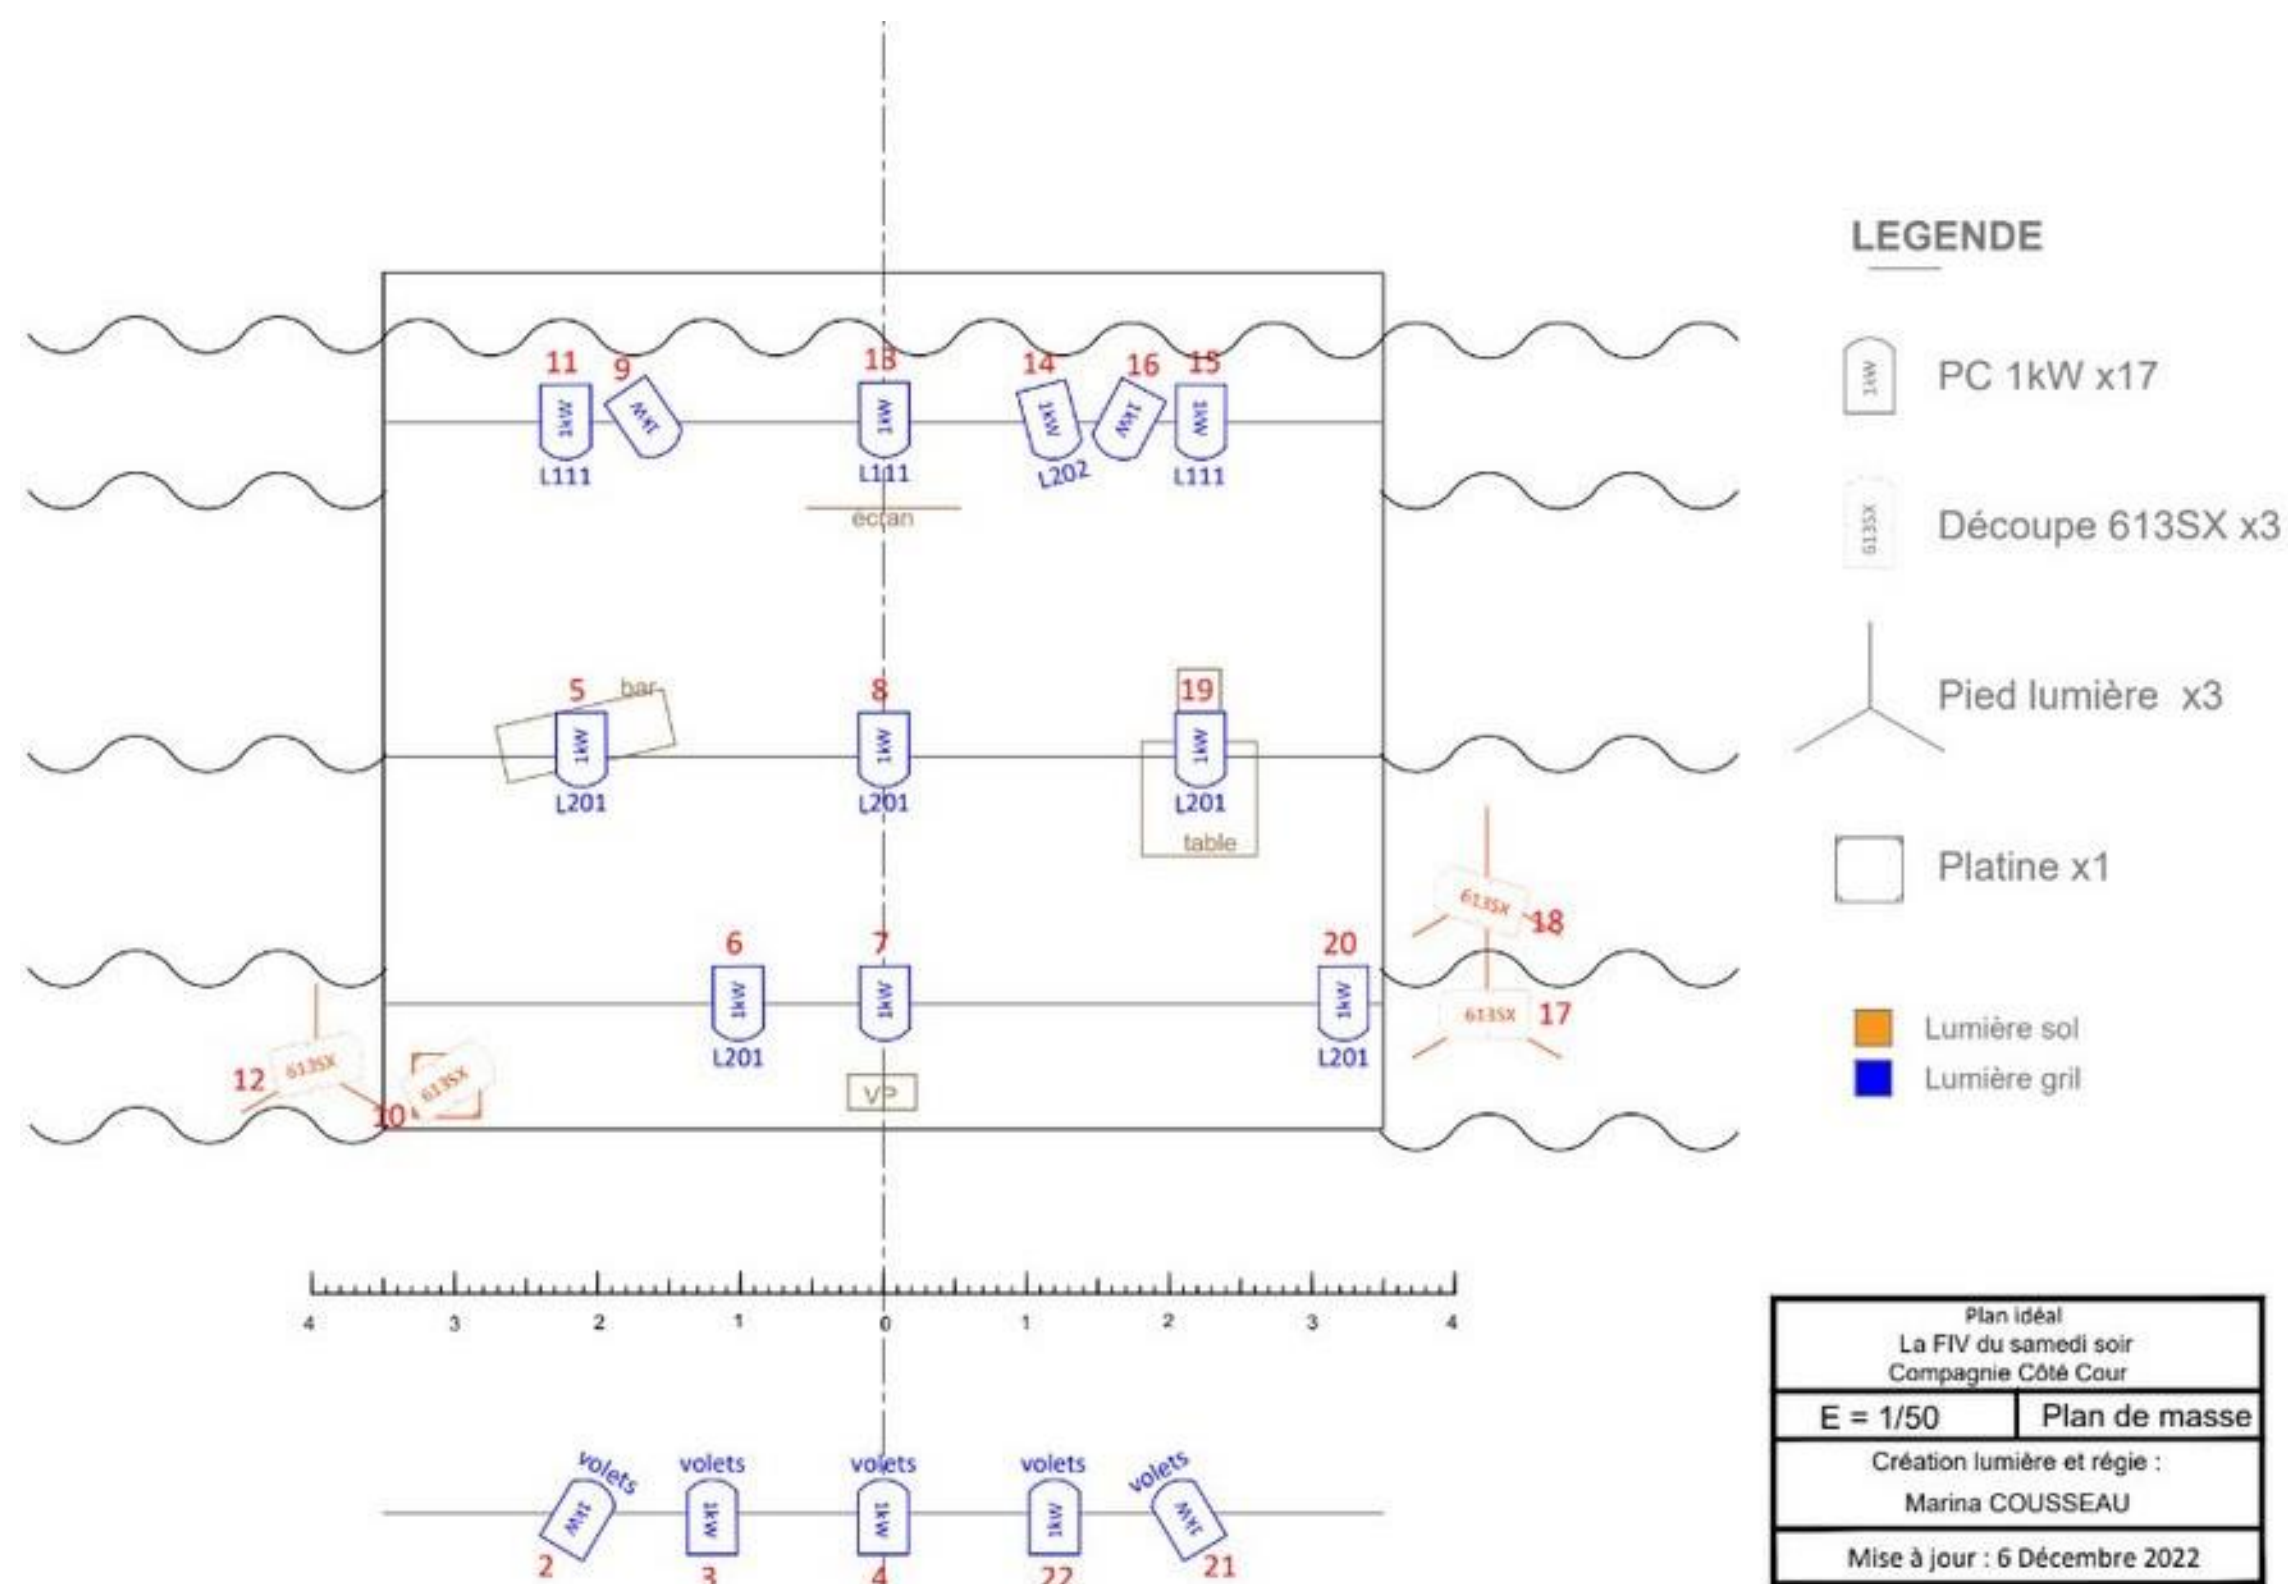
11 9 13 14 16 15

1kW 1kW 1kW 1kW 1kW 1kW

L111 L111 L202 L111

ecran

5 bar 8 19

1kW 1kW 1kW

L201 L201 L201

table

6 7 20

1kW 1kW 1kW

L201 L201

VP

613SX 18

613SX 17

12 613SX

10 613SX

4 3 2 1 0 1 2 3 4

volets volets volets volets volets

1kW 1kW 1kW 1kW 1kW

2 3 4 22 21

LEGENDE

1kW PC 1kW x17

613SX Découpe 613SX x3

Pied lumière x3

Platine x1

Lumière sol
Lumière gril

| Plan idéal La FIV du samedi soir Compagnie Côté Cour | |
|---|---|
| E = 1/50 | Plan de masse |
| Création lumière et régie : Marina COUSSEAU | |
| Mise à jour : 6 Décembre 2022 | |